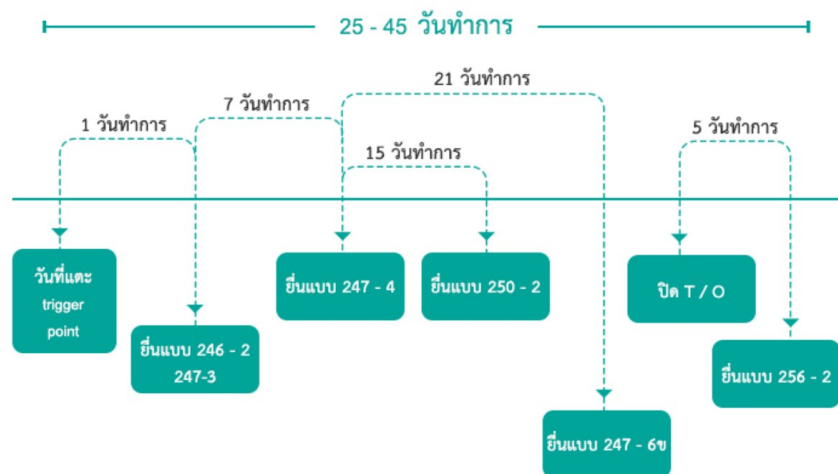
25 - 45 วันทำการ

21 วันทำการ

7 วันทำการ

1 วันทำการ

15 วันทำการ

5 วันทำการ

วันที่แตะ trigger point

ยื่นแบบ 246 - 2 247-3

ยื่นแบบ 247 - 4

ยื่นแบบ 250 - 2

ปิด T / O

ยื่นแบบ 256 - 2

ยื่นแบบ 247 - 6ข